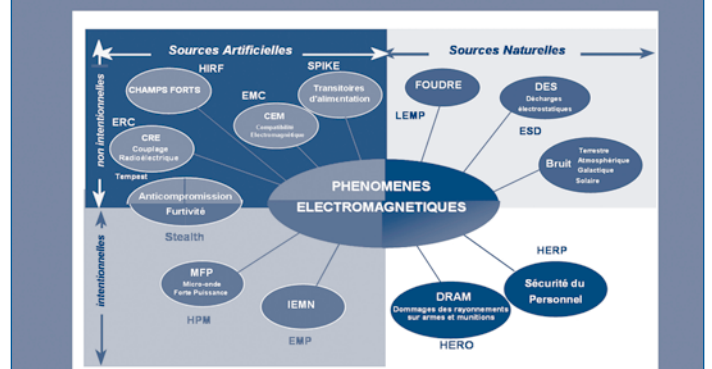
Sources Artificielles

Sources Naturelles

non intentionnelles

intentionnelles

HIRF

CHAMPS FORTS

SPIKE

Transitoires d'alimentation

EMC

CEM

Compatibilité Electromagnétique

ERC

CRE

Couplage Radioélectrique

Tempest

Anticompromission

Furtivité

Stealth

FOUDRE

LEMP

DES

Décharges électrostatiques

ESD

Bruit

Terrestre Atmosphérique Galactique Solaire

PHENOMENES ELECTROMAGNETIQUES

MFP

Micro-onde Forte Puissance

HPM

IEMN

EMP

HERP

Sécurité du Personnel

DRAM

Dommages des rayonnements sur armes et munitions

HERO